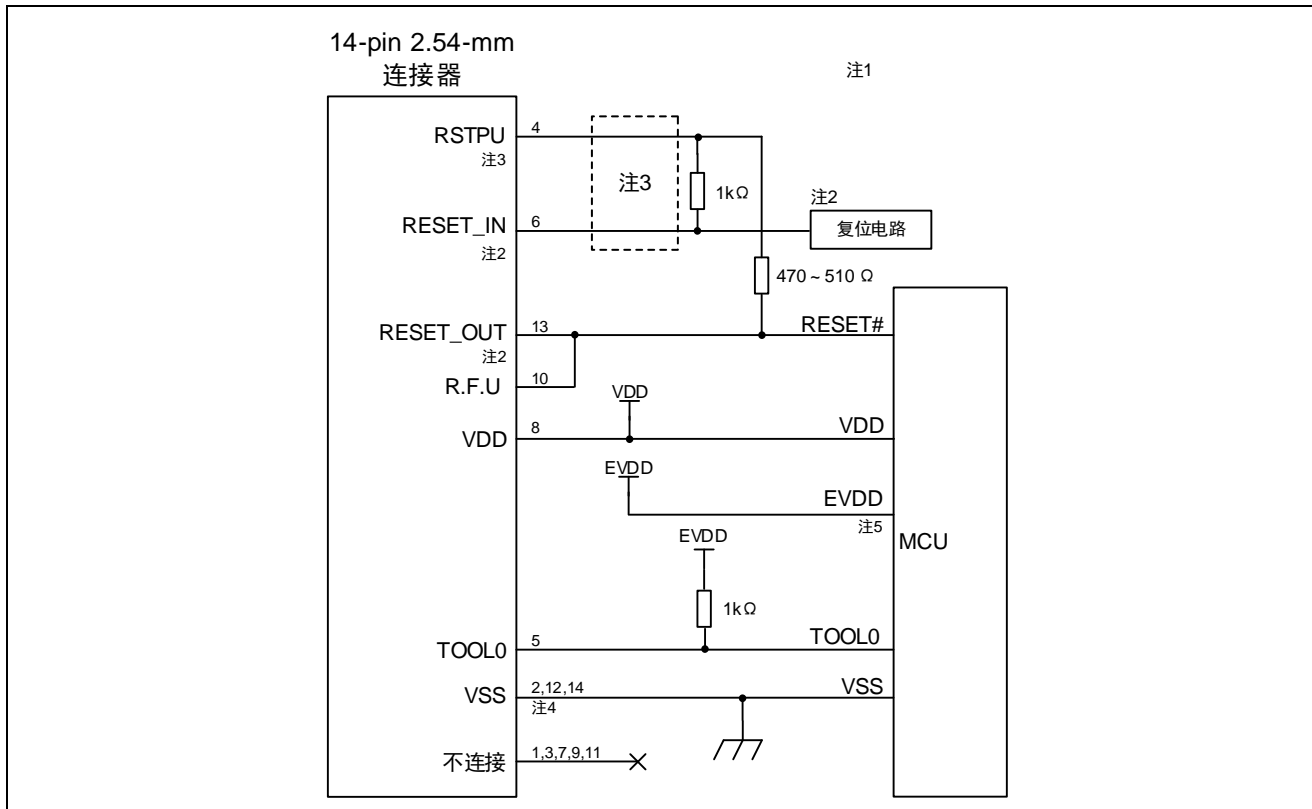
14-pin 2.54-mm
连接器

注1

RSTPU
注3

4

注3

1kΩ

注2

复位电路

RESET_IN
注2

6

470 ~ 510 Ω

RESET_OUT
注2

13

RESET#

R.F.U

10

VDD

VDD

8

VDD

EVDD

EVDD
注5

MCU

EVDD

1kΩ

TOOL0

5

TOOL0

VSS

2,12,14
注4

VSS

不连接

1,3,7,9,11